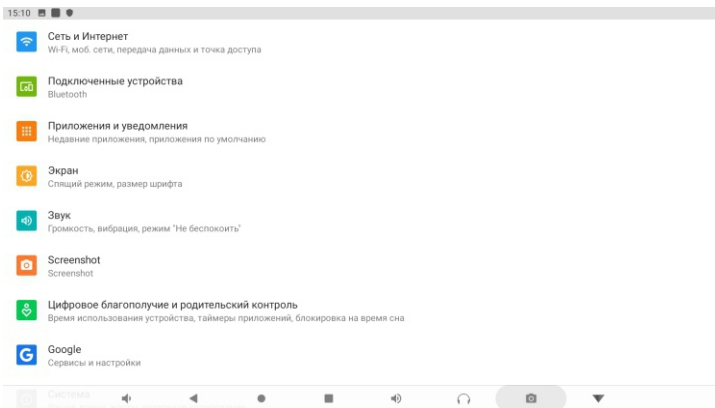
15:10

Сеть и Интернет
Wi-Fi, моб. сети, передача данных и точка доступа

Подключенные устройства
Bluetooth

Приложения и уведомления
Недавние приложения, приложения по умолчанию

Экран
Спящий режим, размер шрифта

Звук
Громкость, вибрация, режим "Не беспокоить"

Screenshot
Screenshot

Цифровое благополучие и родительский контроль
Время использования устройства, таймеры приложений, блокировка на время сна

Google
Сервисы и настройки

Система
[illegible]